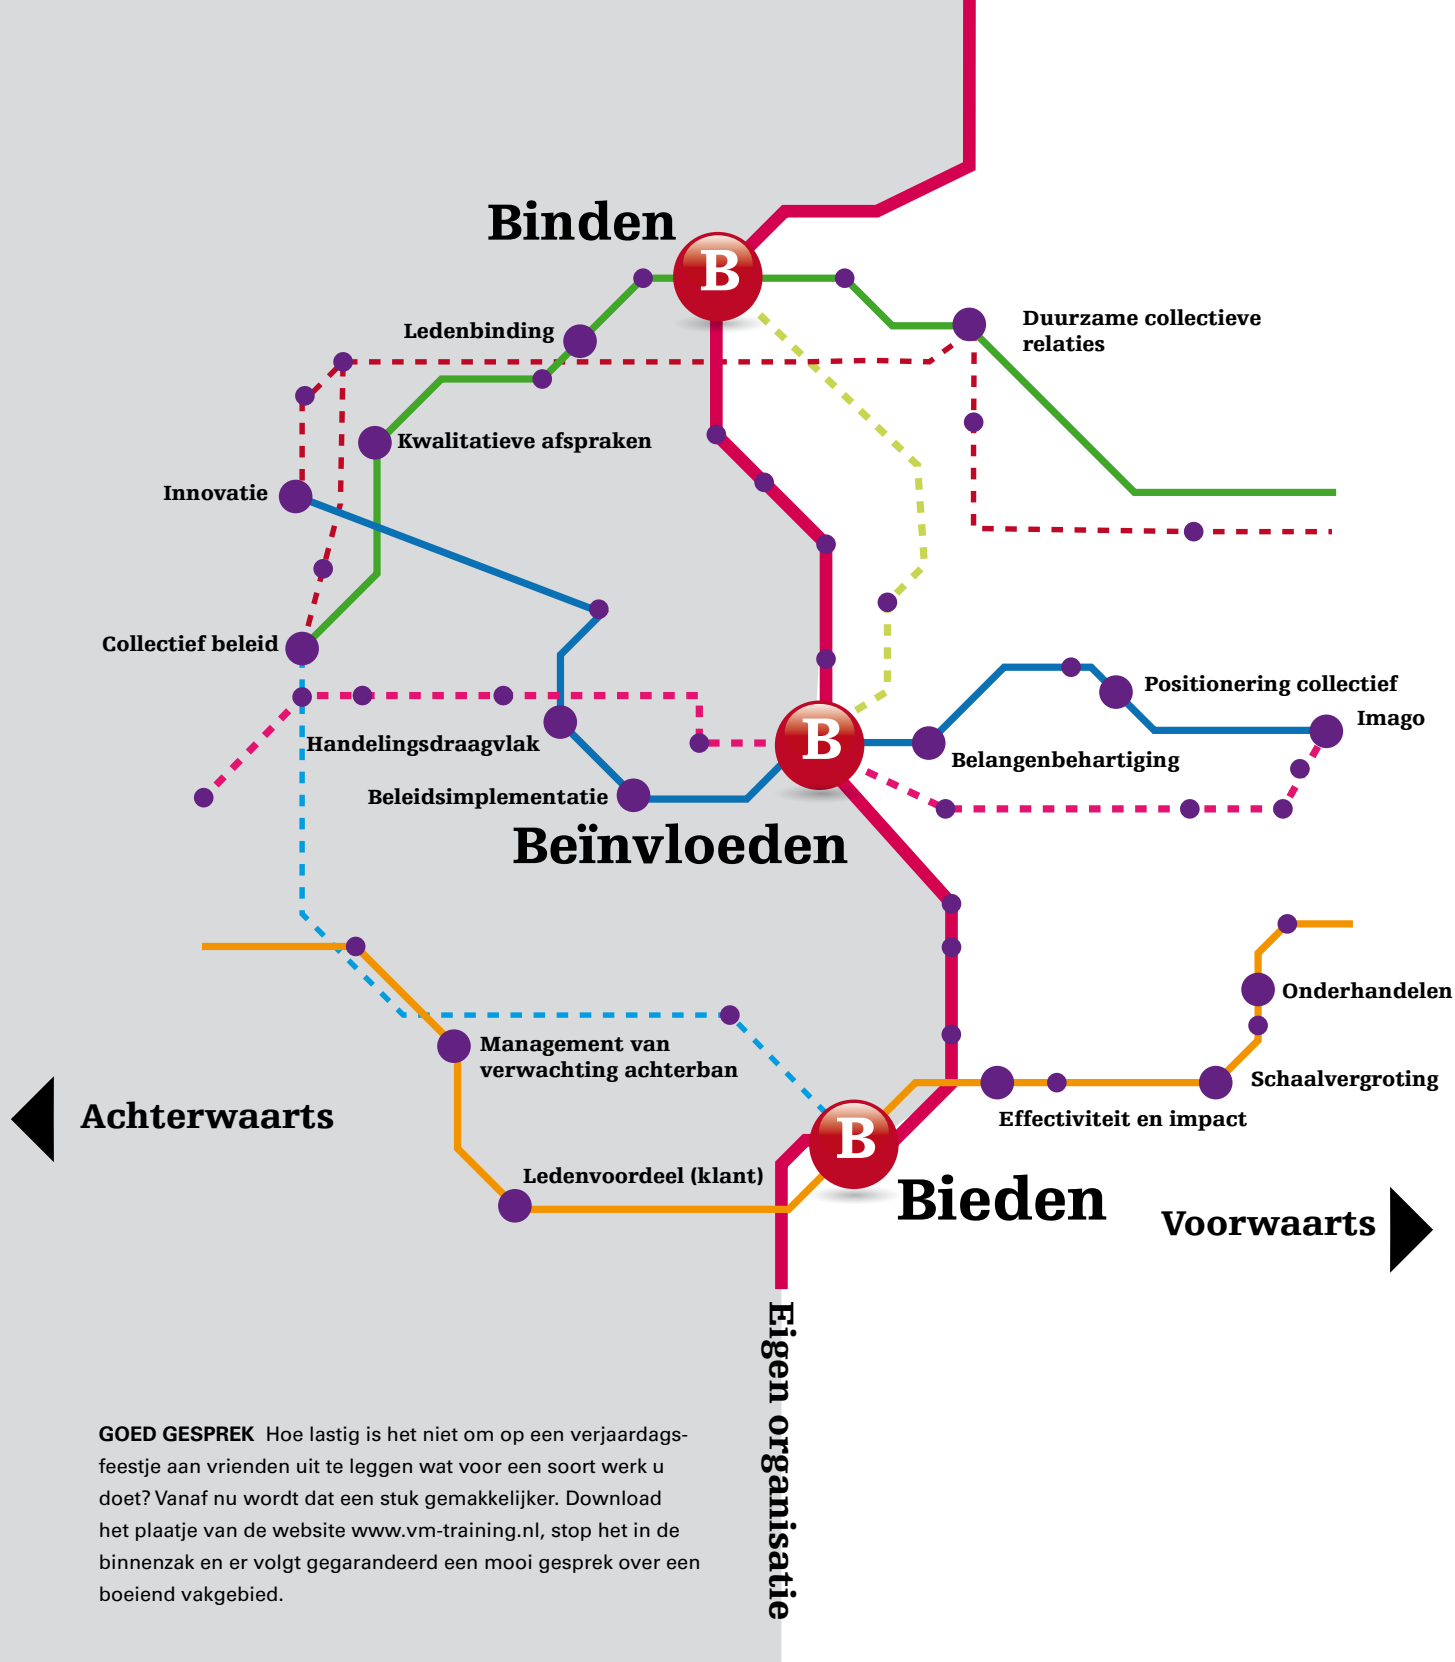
Binden

B

Ledenbinding

Duurzame collectieve relaties

Kwalitatieve afspraken

Innovatie

Collectief beleid

Positionering collectief

Imago

Handelingsdraagvlak

B

Belangenbehartiging

Beleidsimplementatie

Beïnvloeden

Onderhandelen

Management van verwachting achterban

Schaalvergroting

Achterwaarts

Effectiviteit en impact

B

Ledenvoordeel (klant)

Bieden

Voorwaarts

Eigen organisatie

**GOED GESPREK** Hoe lastig is het niet om op een verjaardagsfeestje aan vrienden uit te leggen wat voor een soort werk u doet? Vanaf nu wordt dat een stuk gemakkelijker. Download het plaatje van de website www.vm-training.nl, stop het in de binnenzak en er volgt gegarandeerd een mooi gesprek over een boeiend vakgebied.